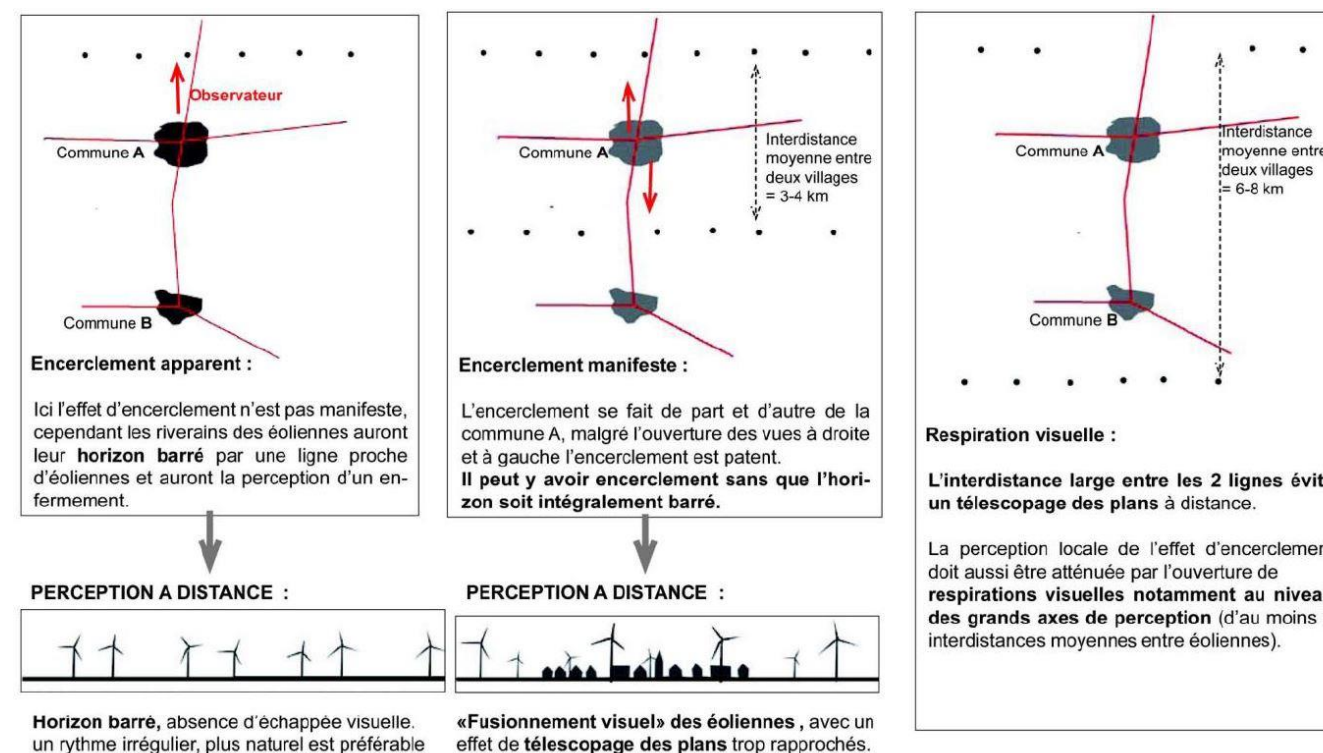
Observateur

Commune A

Commune B

Encerclement apparent :

Ici l'effet d'encerclement n'est pas manifeste, cependant les riverains des éoliennes auront leur horizon barré par une ligne proche d'éoliennes et auront la perception d'un enfermement.

PERCEPTION A DISTANCE :

Horizon barré, absence d'échappée visuelle. un rythme irrégulier, plus naturel est préférable

Commune A

Interdistance moyenne entre deux villages = 3-4 km

Encerclement manifeste :

L'encerclement se fait de part et d'autre de la commune A, malgré l'ouverture des vues à droite et à gauche l'encerclement est patent.
Il peut y avoir encerclement sans que l'horizon soit intégralement barré.

PERCEPTION A DISTANCE :

«Fusionnement visuel» des éoliennes , avec un effet de télescopage des plans trop rapprochés.

Commune A

Interdistance moyenne entre deux villages = 6-8 km

Commune B

Respiration visuelle :

L'interdistance large entre les 2 lignes évit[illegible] un télescopage des plans à distance.

La perception locale de l'effet d'encerclemen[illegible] doit aussi être atténuée par l'ouverture de respirations visuelles notamment au nivea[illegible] des grands axes de perception (d'au moins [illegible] interdistances moyennes entre éoliennes).